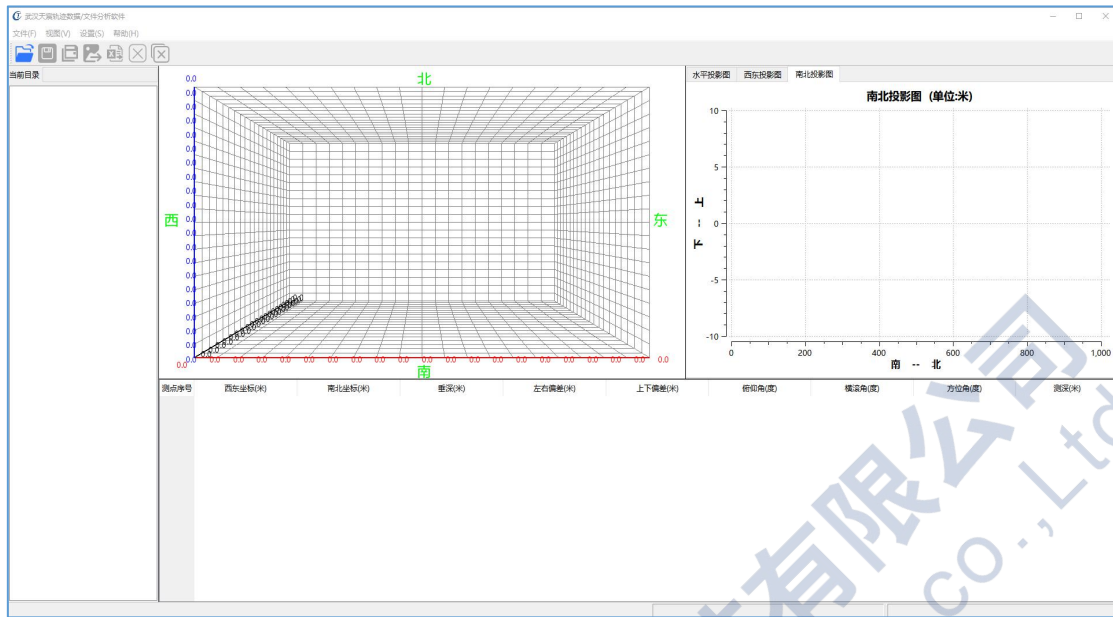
武汉天宸轨迹数据/文件分析软件
文件(F) 视图(V) 设置(S) 帮助(H)

当前目录

北
西
东
南
0.0
0.0
0.0
0.0
0.0
0.0
0.0
0.0
0.0
0.0
0.0
0.0
0.0
0.0
0.0
0.0
0.0
0.0
0.0
0.0
0.0
0.0
0.0 0.0 0.0 0.0 0.0 0.0 0.0 0.0 0.0 0.0 0.0 0.0 0.0 0.0 0.0 0.0 0.0 0.0 0.0 0.0 0.0 0.0

水平投影图 西东投影图 南北投影图
南北投影图（单位:米）
10
5
0
-5
-10
下 -- 上
0 200 400 600 800 1,000
南 -- 北

| 测点序号 | 西东坐标(米) | 南北坐标(米) | 垂深(米) | 左右偏差(米) | 上下偏差(米) | 俯仰角(度) | 横滚角(度) | 方位角(度) | 测深(米) |
|---|---|---|---|---|---|---|---|---|---|

有限公司
Co., Ltd